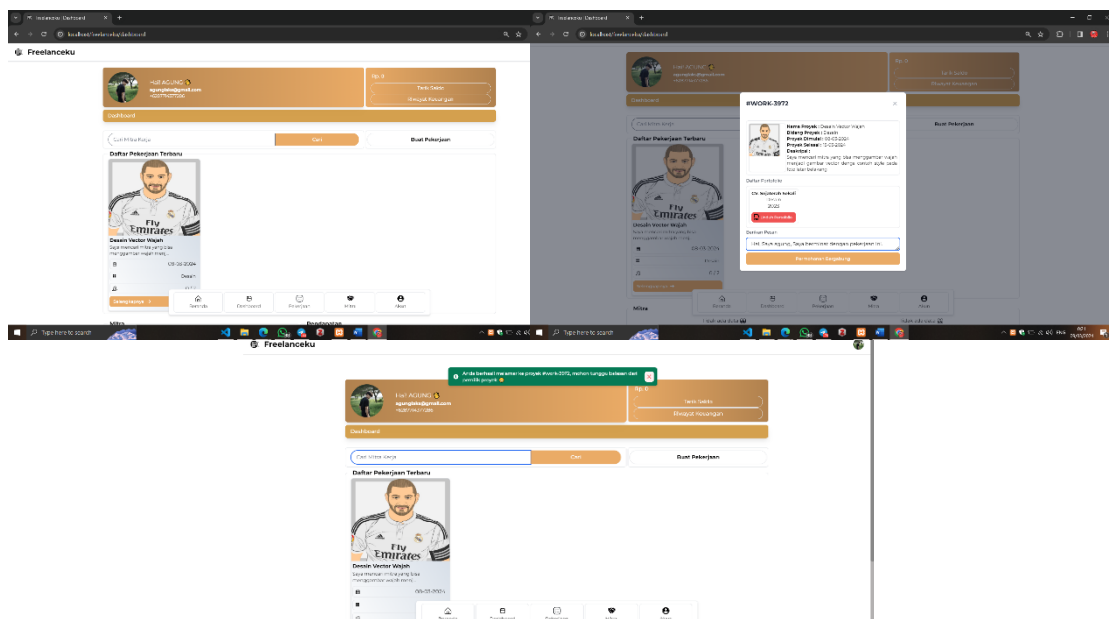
freelanceku | Dashboard

localhost/freelanceku/dashboard

Freelanceku

Hai! AGUNG
agungleke@gmail.com

Rp. 0
Tarik Saldo
Riwayat Keuangan

Dashboard

Cari Mitra Kerja
Cari
Buat Pekerjaan

Daftar Pekerjaan Terbaru

Fly Emirates

Desain Vector Wajah
Saya mencari mitra yang bisa menggambar wajah menj...

09-03-2024
Desain

Selengkapnya

Beranda
Dashboard
Pekerjaan
Mitra
Akun

Mitra
Pendapatan

Type here to search

freelanceku | Dashboard

localhost/freelanceku/dashboard

#WORK-3972

Nama Proyek : Desain Vector Wajah
Bidang Proyek : Desain
Proyek Dimulai : 09-03-2024
Proyek Selesai : 15-03-2024
Deskripsi :
Saya mencari mitra yang bisa menggambar wajah menjadi gambar vector denga contoh style pada foto latar belakang

Daftar Portofolio

Cv. Sejahtera Sekali
2023

Lihat Portofolio

Daftar Pesan

Hai, Saya agung, Saya tertarik dengan pekerjaan ini

Permintaan Bergabung

Type here to search

Freelanceku

Anda berhasil melamar ke proyek #work-3972, mohon tunggu balasan dari pemilik proyek

Hai! AGUNG
agungleke@gmail.com

Rp. 0
Tarik Saldo
Riwayat Keuangan

Dashboard

Cari Mitra Kerja
Cari
Buat Pekerjaan

Daftar Pekerjaan Terbaru

Fly Emirates

Desain Vector Wajah
Saya mencari mitra yang bisa menggambar wajah menj...

09-03-2024

Beranda
Dashboard
Pekerjaan
Mitra
Akun